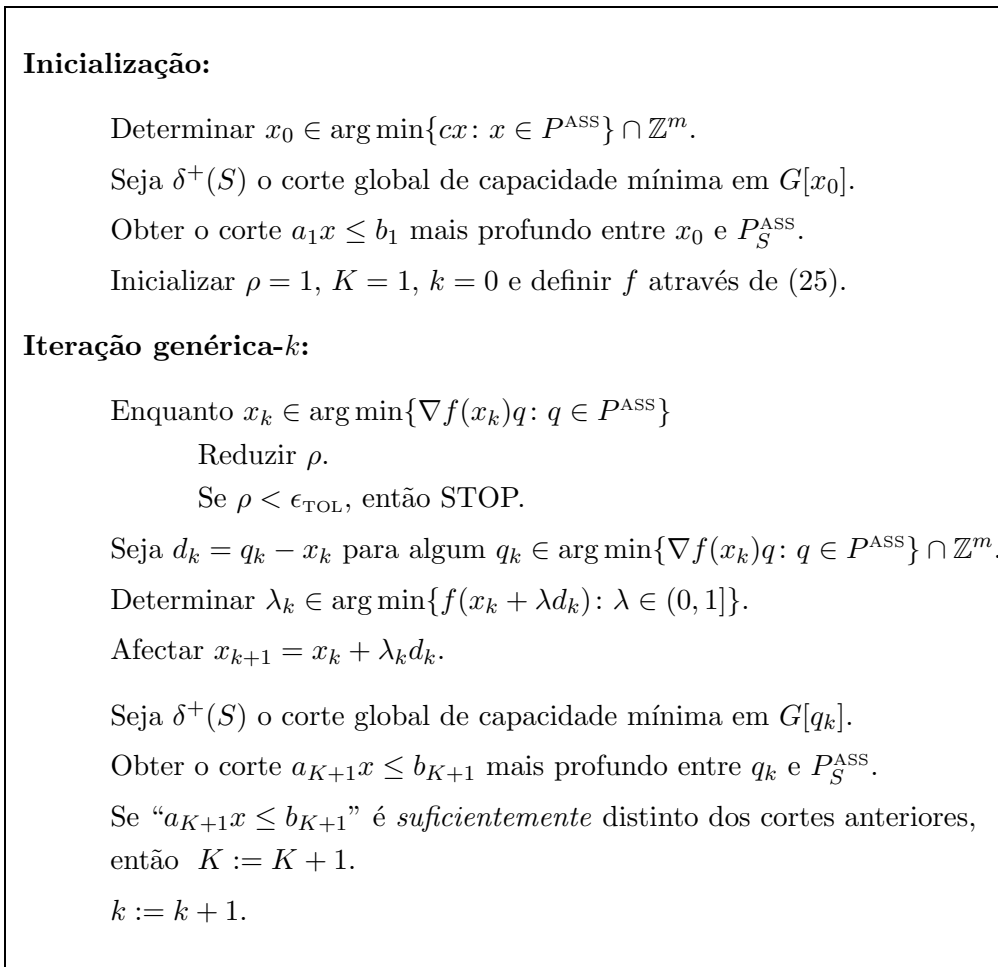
**Inicialização:**

Determinar $x_0 \in \arg\min\{cx\colon x \in P^{\text{ASS}}\} \cap \mathbb{Z}^m$.

Seja $\delta^+(S)$ o corte global de capacidade mínima em $G[x_0]$.

Obter o corte $a_1 x \leq b_1$ mais profundo entre $x_0$ e $P_S^{\text{ASS}}$.

Inicializar $\rho = 1$, $K = 1$, $k = 0$ e definir $f$ através de (25).

**Iteração genérica-$k$:**

Enquanto $x_k \in \arg\min\{\nabla f(x_k) q\colon q \in P^{\text{ASS}}\}$

Reduzir $\rho$.

Se $\rho < \epsilon_{\text{TOL}}$, então STOP.

Seja $d_k = q_k - x_k$ para algum $q_k \in \arg\min\{\nabla f(x_k) q\colon q \in P^{\text{ASS}}\} \cap \mathbb{Z}^m$.

Determinar $\lambda_k \in \arg\min\{f(x_k + \lambda d_k)\colon \lambda \in (0, 1]\}$.

Afectar $x_{k+1} = x_k + \lambda_k d_k$.

Seja $\delta^+(S)$ o corte global de capacidade mínima em $G[q_k]$.

Obter o corte $a_{K+1} x \leq b_{K+1}$ mais profundo entre $q_k$ e $P_S^{\text{ASS}}$.

Se "$a_{K+1} x \leq b_{K+1}$" é *suficientemente* distinto dos cortes anteriores, então $K := K + 1$.

$k := k + 1$.